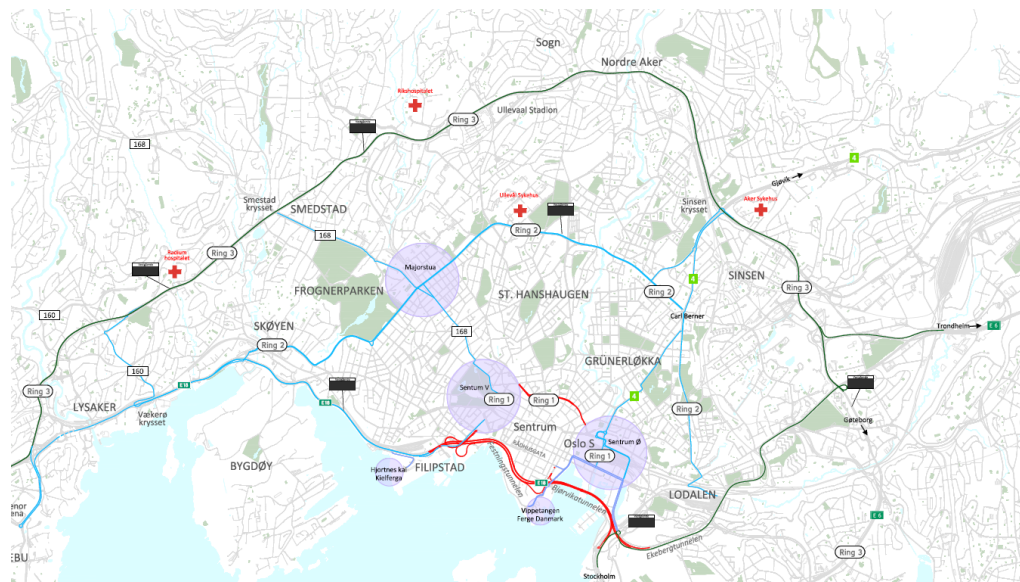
Sogn
Nordre Aker
Rikshospitalet
Ring 3
Ullevaal Stadion
168
4
Gjøvik
Smestad krysset
SMEDSTAD
Ullevål Sykehus
Sinsen krysset
Aker Sykehus
168
Ring 2
Radium hospitalet
Ring 3
Majorstua
SINSEN
FROGNERPARKEN
ST. HANSHAUGEN
Ring 2
4
Ring 3
160
168
Carl Berner
Trondheim
E6
SKØYEN
Ring 2
GRÜNERLØKKA
160
E18
Sentrum V
Ring 1
Ring 1
4
Ring 3
LYSAKER
E18
Ring 2
Vækerø krysset
Sentrum
Oslo S
Sentrum Ø
Gøteborg
BYGDØY
Hjortnes kai Kielferga
FILIPSTAD
Ring 1
E18
LODALEN
Vippetangen Ferge Danmark
Bjørvikatunnelen
E6
Ekebergtunnelen
Ring 3
Stockholm
EBU